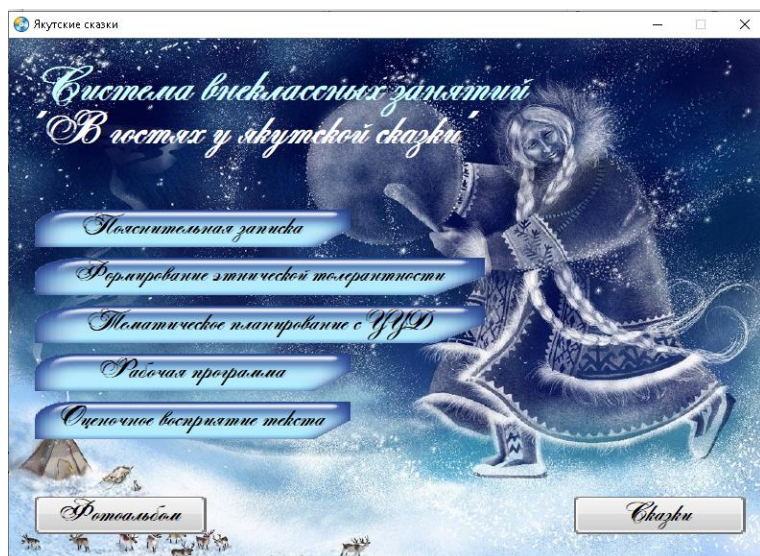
Якутские сказки

Система внеклассных занятий
"В гостях у якутской сказки"

Пояснительная записка

Формирование этнической толерантности

Тематическое планирование с УУД

Рабочая программа

Оценочное восприятие текста

Фотоальбом

Сказки